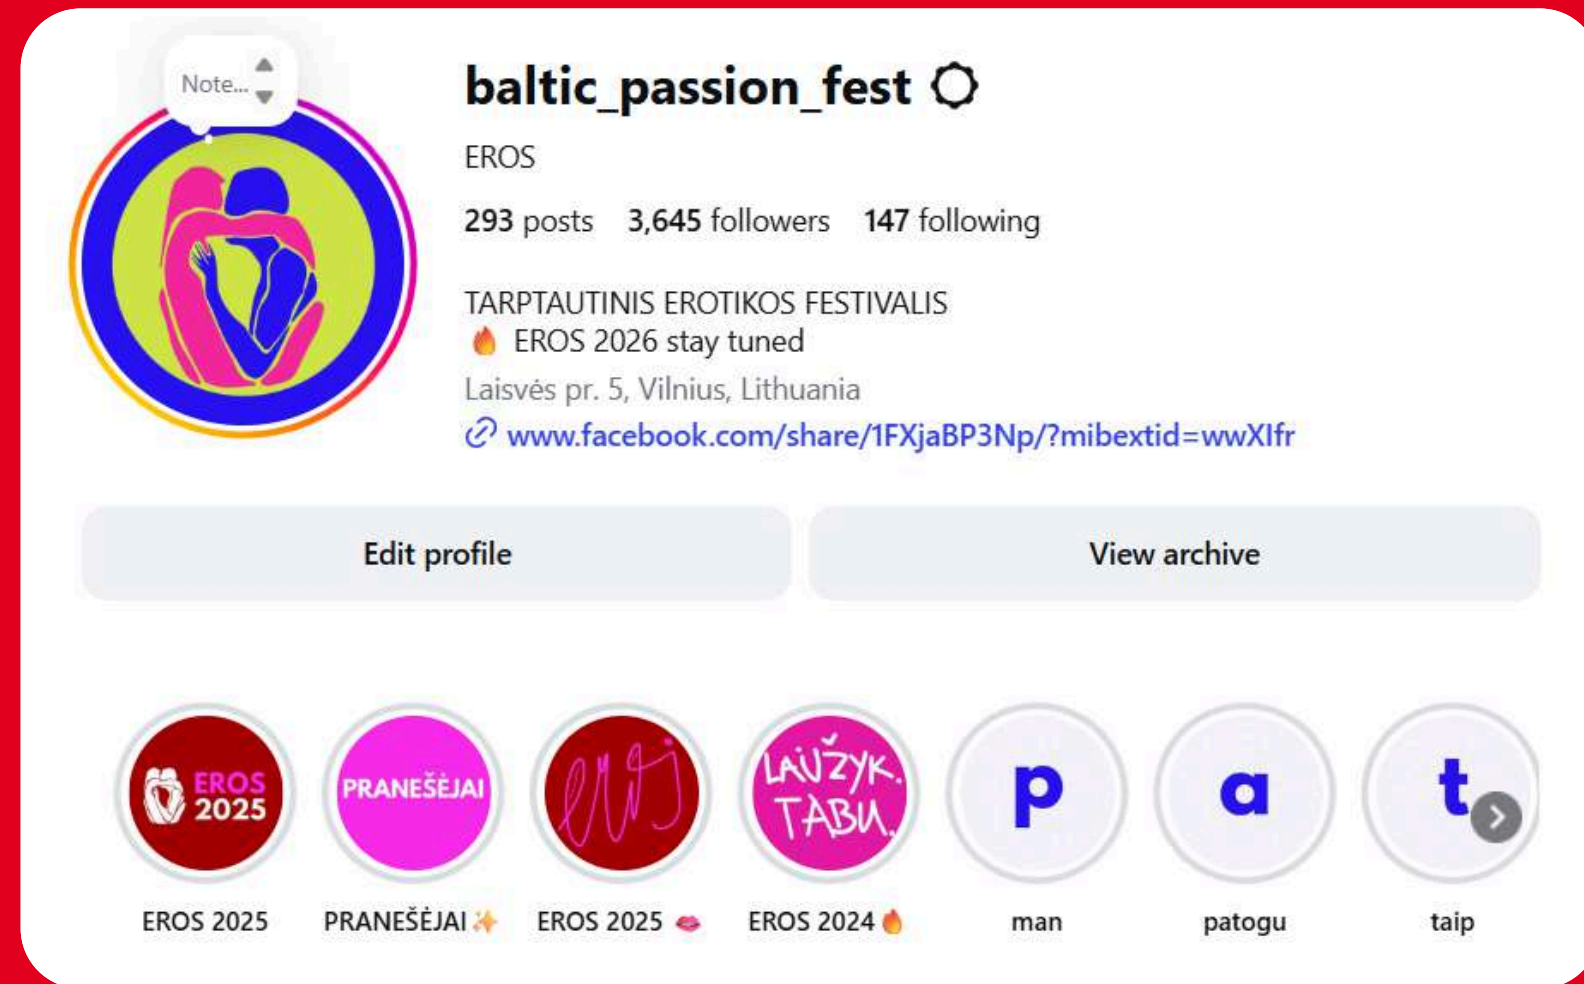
Note...

baltic_passion_fest

EROS

293 posts 3,645 followers 147 following

TARPTAUTINIS EROTIKOS FESTIVALIS
🔥 EROS 2026 stay tuned
Laisvės pr. 5, Vilnius, Lithuania
www.facebook.com/share/1FXjaBP3Np/?mibextid=wwXIfr

Edit profile

View archive

EROS 2025

PRANEŠĖJAI

eros

LAUŽYK TABU

p

a

t

EROS 2025

PRANEŠĖJAI ✨

EROS 2025 💋

EROS 2024 🔥

man

patogu

taip